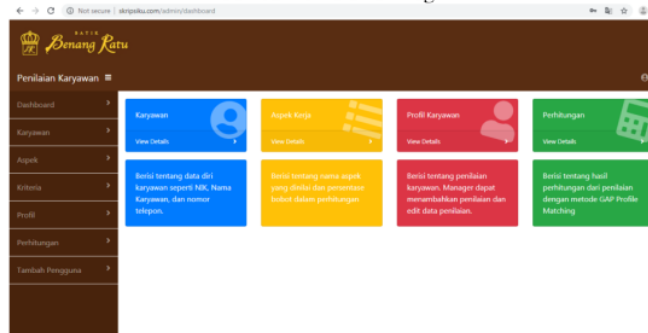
Not secure | skripsiku.com/admin/dashboard

BATIK Benang Ratu

Penilaian Karyawan ≡

Dashboard
Karyawan
Aspek
Kriteria
Profil
Perhitungan
Tambah Pengguna

Karyawan
View Details

Aspek Kerja
View Details

Profil Karyawan
View Details

Perhitungan
View Details

Berisi tentang data diri karyawan seperti NIK, Nama Karyawan, dan nomor telepon.

Berisi tentang nama aspek yang dinilai dan persentase bobot dalam perhitungan

Berisi tentang penilaian karyawan. Manager dapat menambahkan penilaian dan edit data penilaian.

Berisi tentang hasil perhitungan dari penilaian dengan metode GAP Profile Matching